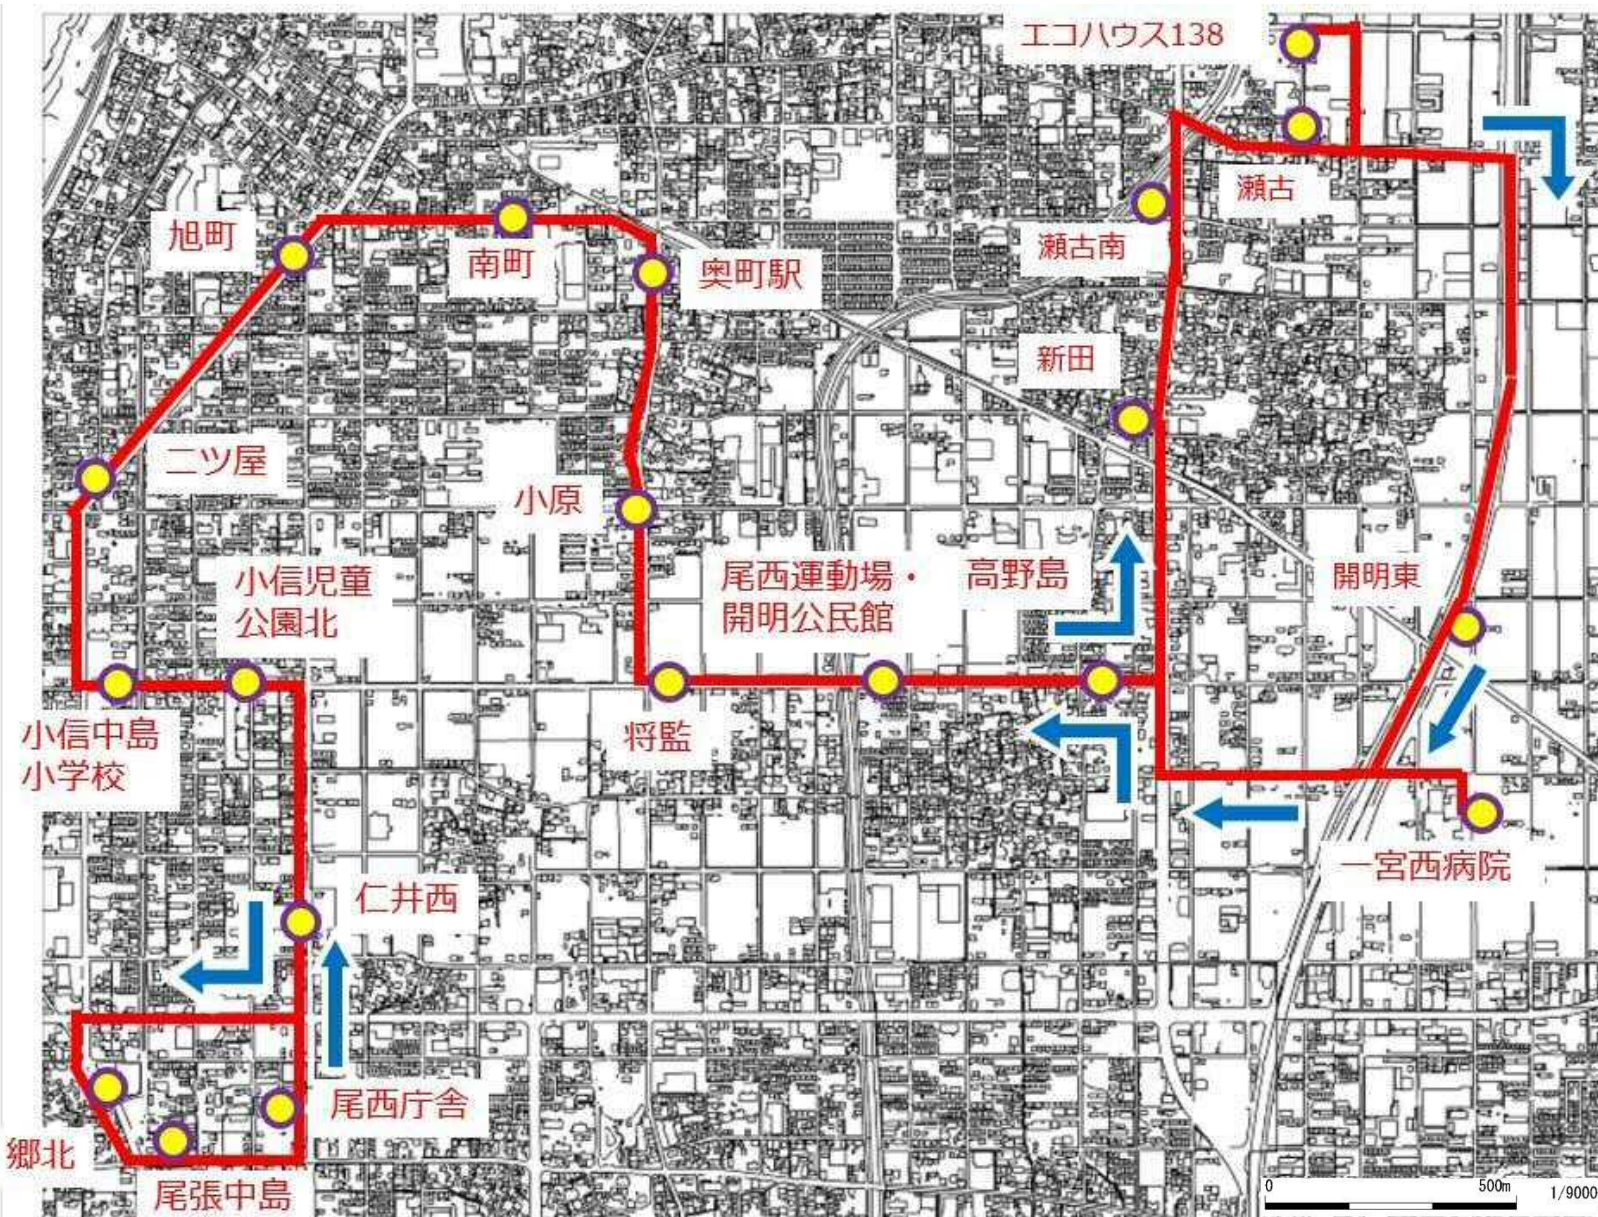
エコハウス138

瀬古

瀬古南

旭町

南町

奥町駅

新田

二ツ屋

小原

小信児童公園北

尾西運動場・開明公民館

高野島

開明東

小信中島小学校

将監

一宮西病院

仁井西

尾西庁舎

郷北

尾張中島

0

500m

1/9000